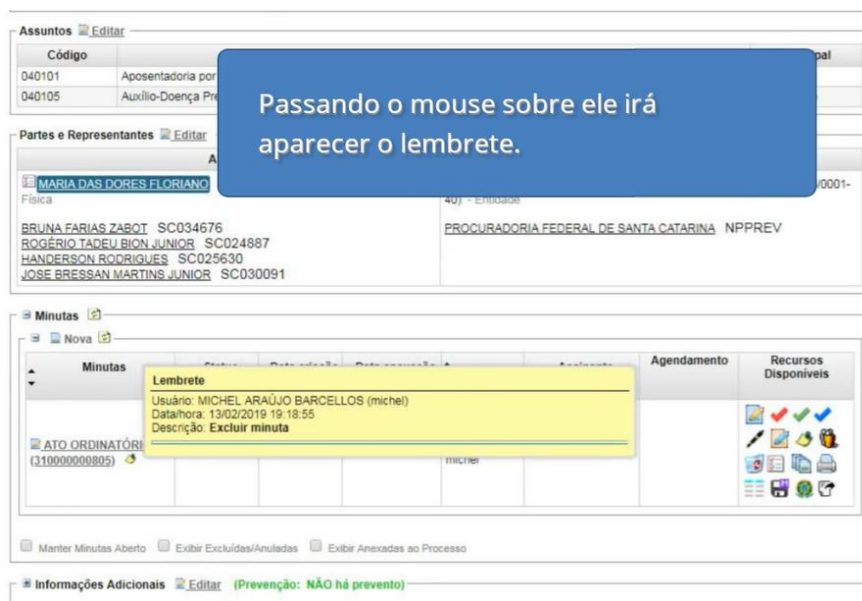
Assuntos Editar

| Código | | pal |
|---|---|---|
| 040101 | Aposentadoria por | |
| 040105 | Auxílio-Doença Pre | |

Passando o mouse sobre ele irá aparecer o lembrete.

Partes e Representantes Editar

A

MARIA DAS DORES FLORIANO
Física

BRUNA FARIAS ZABOT SC034676
ROGÉRIO TADEU BION JUNIOR SC024887
HANDERSON RODRIGUES SC025630
JOSE BRESSAN MARTINS JUNIOR SC030091

/0001-40) - Entidade

PROCURADORIA FEDERAL DE SANTA CATARINA NPPREV

Minutas

Nova

| Minutas | Status | Data criação | Data execução | Assinante | Agendamento | Recursos Disponíveis |
|---|---|---|---|---|---|---|
| ATO ORDINATÓRI (310000000805) | | | | michel | | |

Lembrete
Usuário: MICHEL ARAÚJO BARCELLOS (michel)
Data/hora: 13/02/2019 19:18:55
Descrição: Excluir minuta

Manter Minutas Aberto Exibir Excluídas/Anuladas Exibir Anexadas ao Processo

Informações Adicionais Editar (Prevenção: NÃO há prevento)